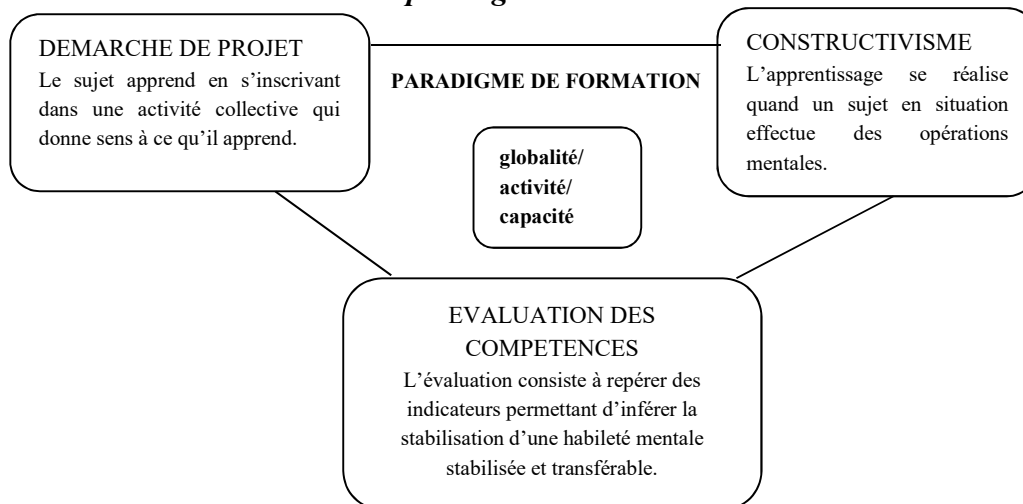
DEMARCHE DE PROJET
Le sujet apprend en s'inscrivant dans une activité collective qui donne sens à ce qu'il apprend.

PARADIGME DE FORMATION

CONSTRUCTIVISME
L'apprentissage se réalise quand un sujet en situation effectue des opérations mentales.

globalité/
activité/
capacité

EVALUATION DES COMPETENCES
L'évaluation consiste à repérer des indicateurs permettant d'inférer la stabilisation d'une habileté mentale stabilisée et transférable.